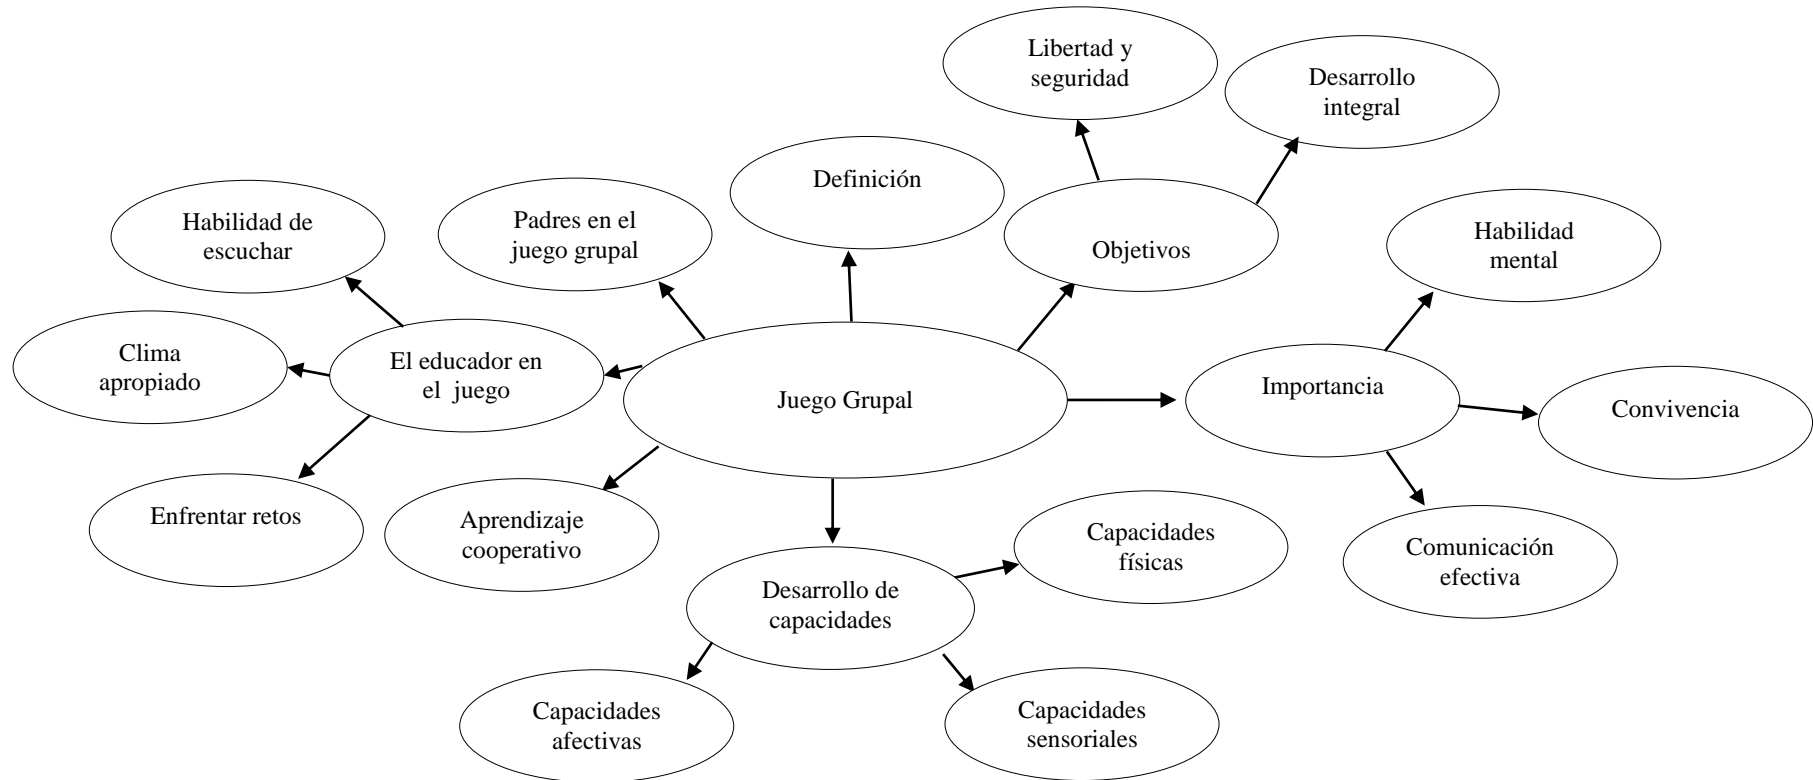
Libertad y seguridad

Desarrollo integral

Definición

Objetivos

Habilidad de escuchar

Padres en el juego grupal

Habilidad mental

Clima apropiado

El educador en el juego

Juego Grupal

Importancia

Convivencia

Enfrentar retos

Aprendizaje cooperativo

Capacidades físicas

Comunicación efectiva

Desarrollo de capacidades

Capacidades afectivas

Capacidades sensoriales